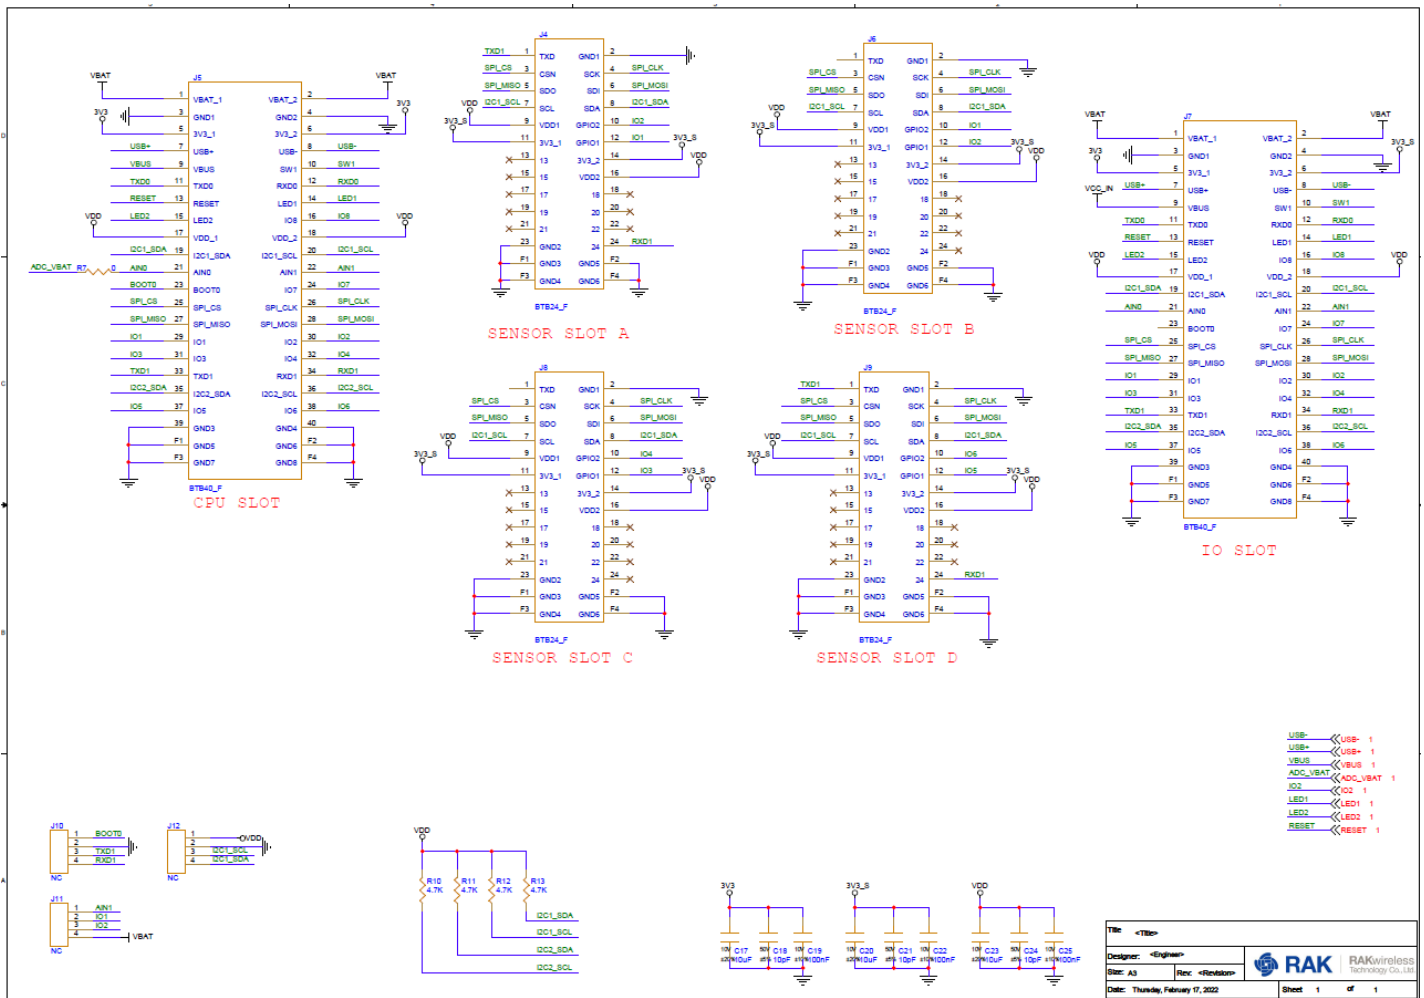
CPU SLOT

J5
BTB40_F
VBAT VBAT 3V3 3V3 VDD VDD
ADC_VBAT R7 0

| Net | Pin | Name | Name | Pin | Net |
|---|---|---|---|---|---|
| | 1 | VBAT_1 | VBAT_2 | 2 | |
| | 3 | GND1 | GND2 | 4 | |
| | 5 | 3V3_1 | 3V3_2 | 6 | |
| USB+ | 7 | USB+ | USB- | 8 | USB- |
| VBUS | 9 | VBUS | SW1 | 10 | SW1 |
| TXD0 | 11 | TXD0 | RXD0 | 12 | RXD0 |
| RESET | 13 | RESET | LED1 | 14 | LED1 |
| LED2 | 15 | LED2 | IO8 | 16 | IO6 |
| | 17 | VDD_1 | VDD_2 | 18 | |
| I2C1_SDA | 19 | I2C1_SDA | I2C1_SCL | 20 | I2C1_SCL |
| AIN0 | 21 | AIN0 | AIN1 | 22 | AIN1 |
| BOOT0 | 23 | BOOT0 | IO7 | 24 | IO7 |
| SPI_CS | 25 | SPI_CS | SPI_CLK | 26 | SPI_CLK |
| SPI_MISO | 27 | SPI_MISO | SPI_MOSI | 28 | SPI_MOSI |
| IO1 | 29 | IO1 | IO2 | 30 | IO2 |
| IO3 | 31 | IO3 | IO4 | 32 | IO4 |
| TXD1 | 33 | TXD1 | RXD1 | 34 | RXD1 |
| I2C2_SDA | 35 | I2C2_SDA | I2C2_SCL | 36 | I2C2_SCL |
| IO5 | 37 | IO5 | IO6 | 38 | IO6 |
| | 39 | GND3 | GND4 | 40 | |
| | F1 | GND5 | GND6 | F2 | |
| | F3 | GND7 | GND8 | F4 | |

SENSOR SLOT A

J4
BTB24_F
TXD1 1 TXD GND1 2
SPI_CS 3 CSN SCK 4 SPI_CLK
SPI_MISO 5 SDO SDI 6 SPI_MOSI
VDD I2C1_SCL 7 SCL SDA 8 I2C1_SDA
3V3_S 9 VDD1 GPIO2 10 IO2
11 3V3_1 GPIO1 12 IO1 3V3_S
13 13 3V3_2 14 VDD
15 15 VDD2 16
17 17 18 18
19 19 20 20
21 21 22 22
23 GND2 24 24 RXD1
F1 GND3 GND5 F2
F3 GND4 GND6 F4

SENSOR SLOT B

J6
BTB24_F
1 TXD GND1 2
SPI_CS 3 CSN SCK 4 SPI_CLK
SPI_MISO 5 SDO SDI 6 SPI_MOSI
VDD I2C1_SCL 7 SCL SDA 8 I2C1_SDA
3V3_S 9 VDD1 GPIO2 10 IO1
11 3V3_1 GPIO1 12 IO2 3V3_S
13 13 3V3_2 14 VDD
15 15 VDD2 16
17 17 18 18
19 19 20 20
21 21 22 22
23 GND2 24 24
F1 GND3 GND5 F2
F3 GND4 GND6 F4

SENSOR SLOT C

J8
BTB24_F
1 TXD GND1 2
SPI_CS 3 CSN SCK 4 SPI_CLK
SPI_MISO 5 SDO SDI 6 SPI_MOSI
VDD I2C1_SCL 7 SCL SDA 8 I2C1_SDA
3V3_S 9 VDD1 GPIO2 10 IO4
11 3V3_1 GPIO1 12 IO3 3V3_S
13 13 3V3_2 14 VDD
15 15 VDD2 16
17 17 18 18
19 19 20 20
21 21 22 22
23 GND2 24 24
F1 GND3 GND5 F2
F3 GND4 GND6 F4

SENSOR SLOT D

J9
BTB24_F
TXD1 1 TXD GND1 2
SPI_CS 3 CSN SCK 4 SPI_CLK
SPI_MISO 5 SDO SDI 6 SPI_MOSI
VDD I2C1_SCL 7 SCL SDA 8 I2C1_SDA
3V3_S 9 VDD1 GPIO2 10 IO6
11 3V3_1 GPIO1 12 IO5 3V3_S
13 13 3V3_2 14 VDD
15 15 VDD2 16
17 17 18 18
19 19 20 20
21 21 22 22
23 GND2 24 24 RXD1
F1 GND3 GND5 F2
F3 GND4 GND6 F4

IO SLOT

J7
BTB40_F
VBAT VBAT 3V3 3V3_S VCC_IN VDD VDD

| Net | Pin | Name | Name | Pin | Net |
|---|---|---|---|---|---|
| | 1 | VBAT_1 | VBAT_2 | 2 | |
| | 3 | GND1 | GND2 | 4 | |
| | 5 | 3V3_1 | 3V3_2 | 6 | |
| USB+ | 7 | USB+ | USB- | 8 | USB- |
| | 9 | VBUS | SW1 | 10 | SW1 |
| TXD0 | 11 | TXD0 | RXD0 | 12 | RXD0 |
| RESET | 13 | RESET | LED1 | 14 | LED1 |
| LED2 | 15 | LED2 | IO8 | 16 | IO6 |
| | 17 | VDD_1 | VDD_2 | 18 | |
| I2C1_SDA | 19 | I2C1_SDA | I2C1_SCL | 20 | I2C1_SCL |
| AIN0 | 21 | AIN0 | AIN1 | 22 | AIN1 |
| | 23 | BOOT0 | IO7 | 24 | IO7 |
| SPI_CS | 25 | SPI_CS | SPI_CLK | 26 | SPI_CLK |
| SPI_MISO | 27 | SPI_MISO | SPI_MOSI | 28 | SPI_MOSI |
| IO1 | 29 | IO1 | IO2 | 30 | IO2 |
| IO3 | 31 | IO3 | IO4 | 32 | IO4 |
| TXD1 | 33 | TXD1 | RXD1 | 34 | RXD1 |
| I2C2_SDA | 35 | I2C2_SDA | I2C2_SCL | 36 | I2C2_SCL |
| IO5 | 37 | IO5 | IO6 | 38 | IO6 |
| | 39 | GND3 | GND4 | 40 | |
| | F1 | GND5 | GND6 | F2 | |
| | F3 | GND7 | GND8 | F4 | |

USB- USB- 1
USB+ USB+ 1
VBUS VBUS 1
ADC_VBAT ADC_VBAT 1
IO2 IO2 1
LED1 LED1 1
LED2 LED2 1
RESET RESET 1

J10 1 BOOT0 2 3 TXD1 4 RXD1 NC
J12 1 VDD 2 3 I2C1_SCL 4 I2C1_SDA NC
J11 1 AIN1 2 IO1 3 IO2 4 VBAT NC

VDD
R10 4.7K R11 4.7K R12 4.7K R13 4.7K
I2C1_SDA
I2C1_SCL
I2C2_SDA
I2C2_SCL

3V3 C17 10uF C18 10pF C19 100nF
3V3_S C20 10uF C21 10pF C22 100nF
VDD C23 10uF C24 10pF C25 100nF

Title <Title>
Designer: <Engineer>
Size: A3 Rev: <Revision>
Date: Thursday, February 17, 2022 Sheet 1 of 1
RAK RAKwireless Technology Co., Ltd.